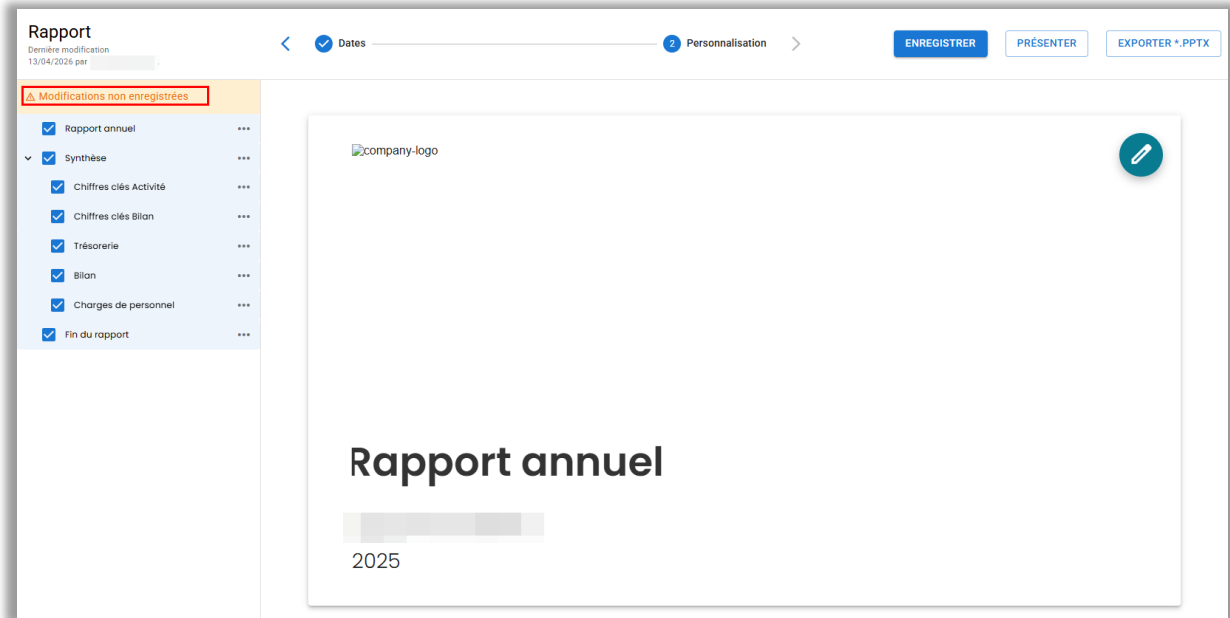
Rapport
Dernière modification
13/04/2026 par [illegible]

Dates
2 Personnalisation

ENREGISTRER
PRÉSENTER
EXPORTER *.PPTX

⚠ Modifications non enregistrées

Rapport annuel
Synthèse
Chiffres clés Activité
Chiffres clés Bilan
Trésorerie
Bilan
Charges de personnel
Fin du rapport

company-logo

Rapport annuel

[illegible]

2025